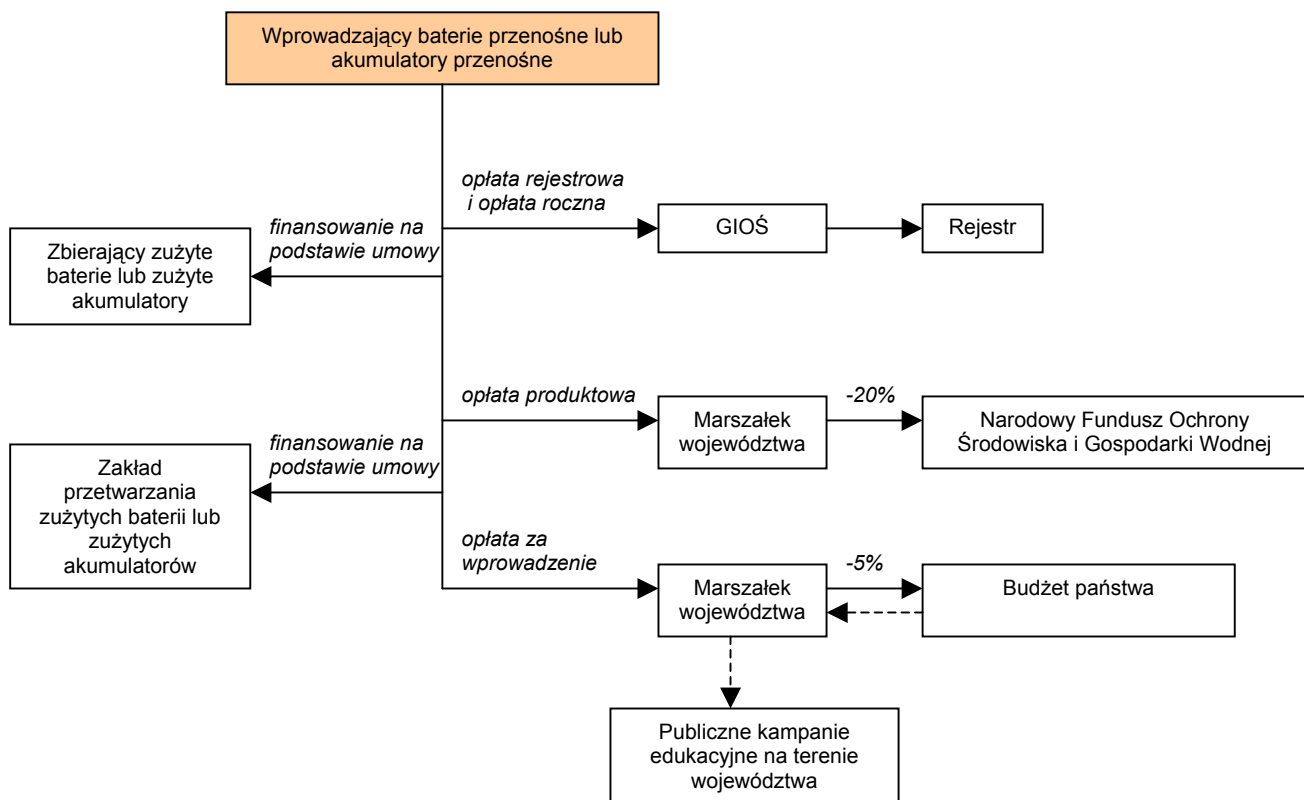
Wprowadzający baterie przenośne lub akumulatory przenośne

opłata rejestrowa i opłata roczna

GIOŚ

Rejestr

finansowanie na podstawie umowy

Zbierający zużyte baterie lub zużyte akumulatory

opłata produktowa

Marszałek województwa

-20%

Narodowy Fundusz Ochrony Środowiska i Gospodarki Wodnej

finansowanie na podstawie umowy

Zakład przetwarzania zużytych baterii lub zużytych akumulatorów

opłata za wprowadzenie

Marszałek województwa

-5%

Budżet państwa

Publiczne kampanie edukacyjne na terenie województwa